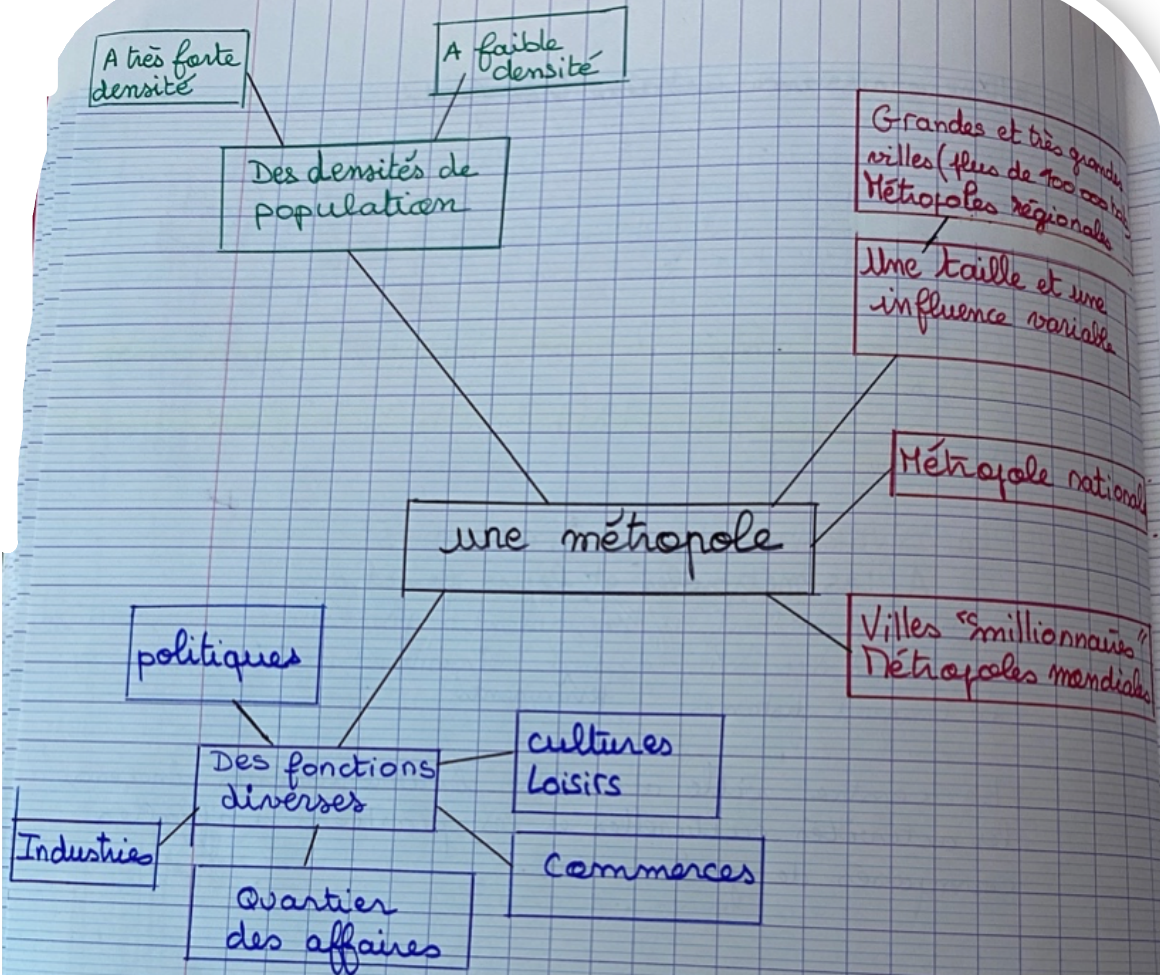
A très forte densité

A faible densité

Des densités de population

Grandes et très grandes villes (plus de 100 000 hab) Métropoles régionales

Une taille et une influence variable

Métropole nationale

une métropole

Villes "millionnaires" Métropoles mondiales

politiques

Des fonctions diverses

cultures Loisirs

Industries

Commerces

Quartier des affaires